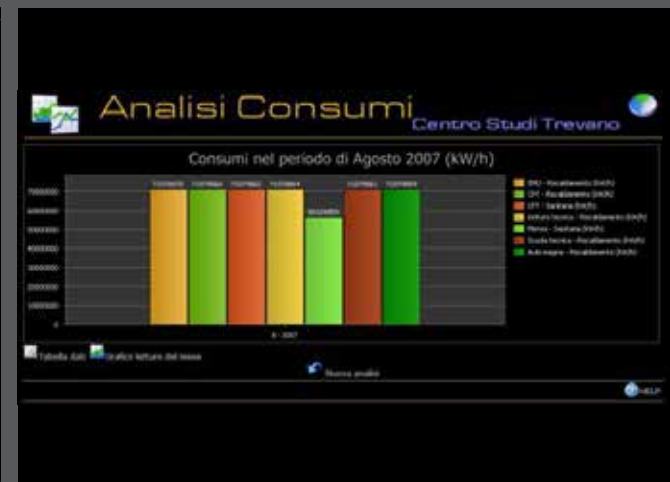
Analisi Consumi

Centro Studi Trevano

Consumi nel periodo di Agosto 2007 (kW/h)

7000000
6000000
5000000
4000000
3000000
2000000
1000000
0

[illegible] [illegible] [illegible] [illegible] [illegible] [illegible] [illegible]

8 - 2007

SMO - Riscaldamento (kW/h)
CPT - Riscaldamento (kW/h)
CPT - Sanitaria (kW/h)
Lettura tecnica - Riscaldamento (kW/h)
Mensa - Sanitaria (kW/h)
Scuola tecnica - Riscaldamento (kW/h)
Aula magna - Riscaldamento (kW/h)

Tabella dati Grafico letture del mese

Nuova analisi

HELP